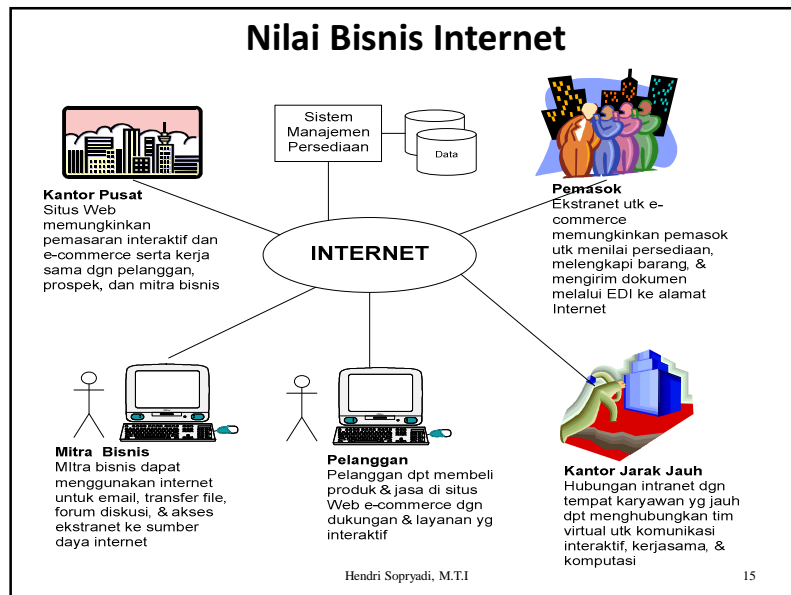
Nilai Bisnis Internet

Sistem Manajemen Persediaan

Data

Kantor Pusat
Situs Web memungkinkan pemasaran interaktif dan e-commerce serta kerja sama dgn pelanggan, prospek, dan mitra bisnis

INTERNET

Pemasok
Ekstranet utk e-commerce memungkinkan pemasok utk menilai persediaan, melengkapi barang, & mengirim dokumen melalui EDI ke alamat Internet

Mitra Bisnis
MItra bisnis dapat menggunakan internet untuk email, transfer file, forum diskusi, & akses ekstranet ke sumber daya internet

Pelanggan
Pelanggan dpt membeli produk & jasa di situs Web e-commerce dgn dukungan & layanan yg interaktif

Kantor Jarak Jauh
Hubungan intranet dgn tempat karyawan yg jauh dpt menghubungkan tim virtual utk komunikasi interaktif, kerjasama, & komputasi

Hendri Sopryadi, M.T.I

15